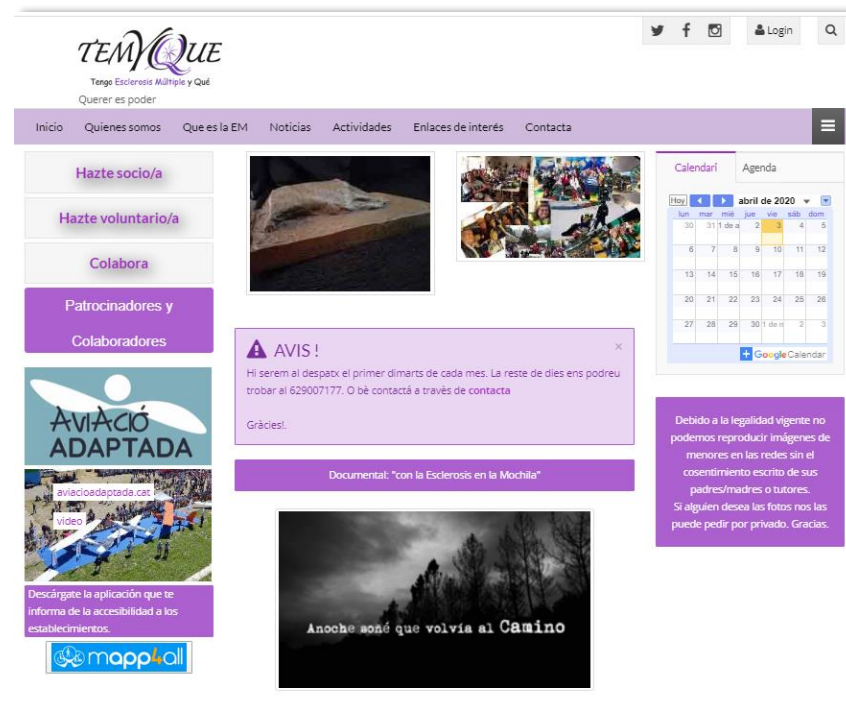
TEMYQUE
Tengo Esclerosis Múltiple y Qué
Querer es poder

Login

Inicio Quienes somos Que es la EM Noticias Actividades Enlaces de interés Contacta

Hazte socio/a

Hazte voluntario/a

Colabora

Patrocinadores y Colaboradores

AVIACIÓ ADAPTADA

aviacioadaptada.cat

video

Descárgate la aplicación que te informa de la accesibilidad a los establecimientos.

mapp4all

AVIS !

Hi serem al despatx el primer dimarts de cada mes. La reste de dies ens podreu trobar al 629007177. O bè contactá a través de contacta

Gràcies!.

Documental: "con la Esclerosis en la Mochila"

Anoche soñé que volvía al Camino

Calendari Agenda

Hoy abril de 2020

| lun | mar | mié | jue | vie | sáb | dom |
|---|---|---|---|---|---|---|
| 30 | 31 | 1 de a | 2 | 3 | 4 | 5 |
| 6 | 7 | 8 | 9 | 10 | 11 | 12 |
| 13 | 14 | 15 | 16 | 17 | 18 | 19 |
| 20 | 21 | 22 | 23 | 24 | 25 | 26 |
| 27 | 28 | 29 | 30 | 1 de m | 2 | 3 |

Google Calendar

Debido a la legalidad vigente no podemos reproducir imágenes de menores en las redes sin el cosentimiento escrito de sus padres/madres o tutores.
Si alguien desea las fotos nos las puede pedir por privado. Gracias.